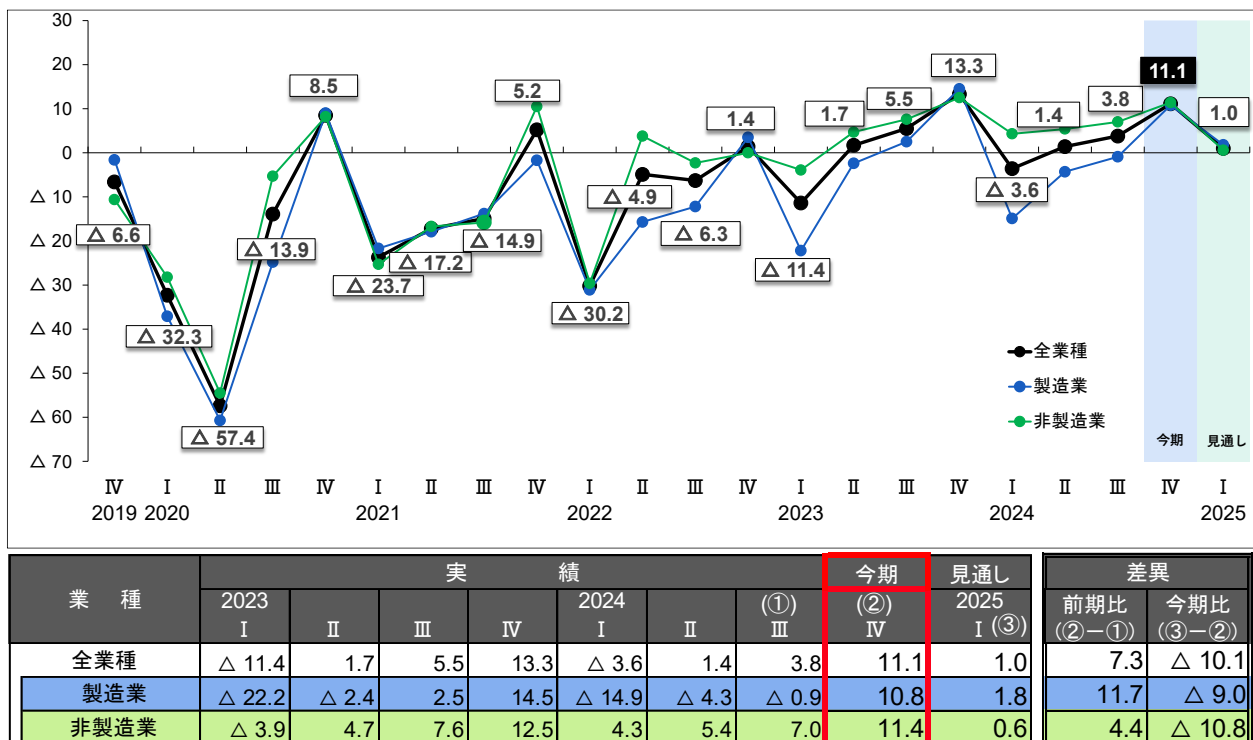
30
20
10
0
△ 10
△ 20
△ 30
△ 40
△ 50
△ 60
△ 70

8.5
5.2
1.4
1.7
5.5
13.3
11.1
1.4
3.8
1.0
△ 6.6
△ 32.3
△ 57.4
△ 13.9
△ 23.7
△ 17.2
△ 14.9
△ 30.2
△ 4.9
△ 6.3
△ 11.4
△ 3.6

全業種
製造業
非製造業

今期
見通し

Ⅳ Ⅰ Ⅱ Ⅲ Ⅳ Ⅰ Ⅱ Ⅲ Ⅳ Ⅰ Ⅱ Ⅲ Ⅳ Ⅰ Ⅱ Ⅲ Ⅳ Ⅰ Ⅱ Ⅲ Ⅳ Ⅰ
2019 2020 2021 2022 2023 2024 2025

| 業　種 | 実　績 2023 Ⅰ | Ⅱ | Ⅲ | Ⅳ | 2024 Ⅰ | Ⅱ | (①) Ⅲ | 今期 (②) Ⅳ | 見通し 2025 Ⅰ (③) | 差異 前期比 (②－①) | 今期比 (③－②) |
|---|---|---|---|---|---|---|---|---|---|---|---|
| 全業種 | △ 11.4 | 1.7 | 5.5 | 13.3 | △ 3.6 | 1.4 | 3.8 | 11.1 | 1.0 | 7.3 | △ 10.1 |
| 製造業 | △ 22.2 | △ 2.4 | 2.5 | 14.5 | △ 14.9 | △ 4.3 | △ 0.9 | 10.8 | 1.8 | 11.7 | △ 9.0 |
| 非製造業 | △ 3.9 | 4.7 | 7.6 | 12.5 | 4.3 | 5.4 | 7.0 | 11.4 | 0.6 | 4.4 | △ 10.8 |